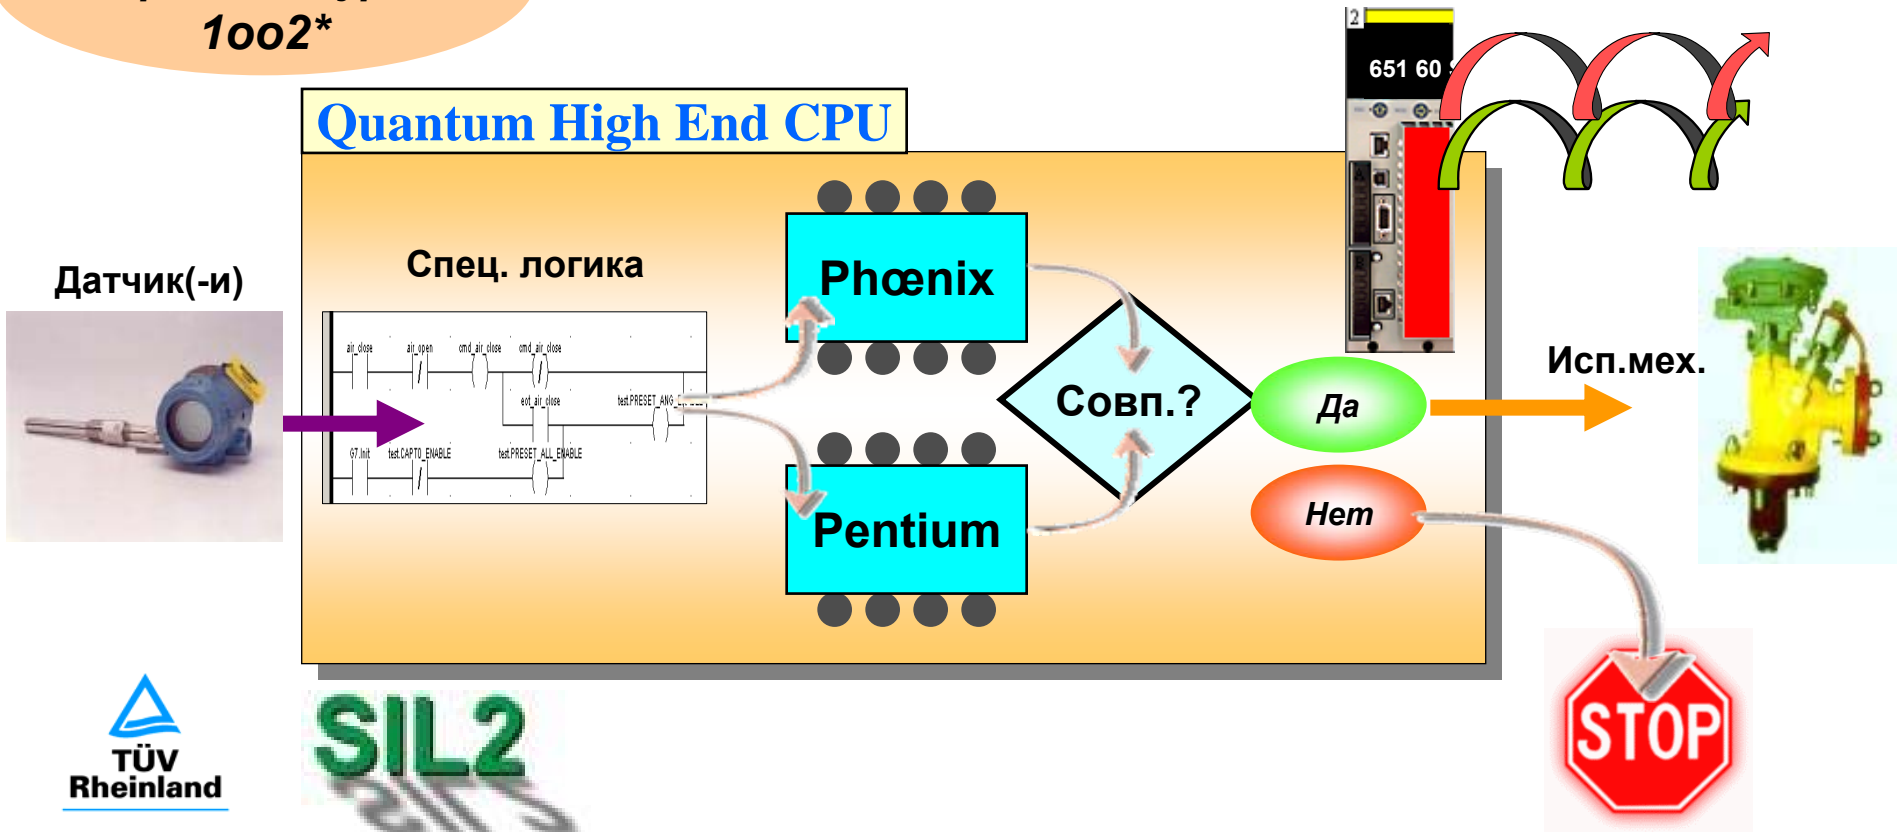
1oo2*

Quantum High End CPU

Датчик(-и)

Спец. логика

air_close air_open cmd_air_close cmd_air_close

ext_air_close test.PRESET_ANG

G7.Init test.CAPTO_ENABLE test.PRESET_ALL_ENABLE

Phœnix

Pentium

Совп.?

Да

Нет

2

651 60

Исп.мех.

STOP

TÜV Rheinland

SIL2